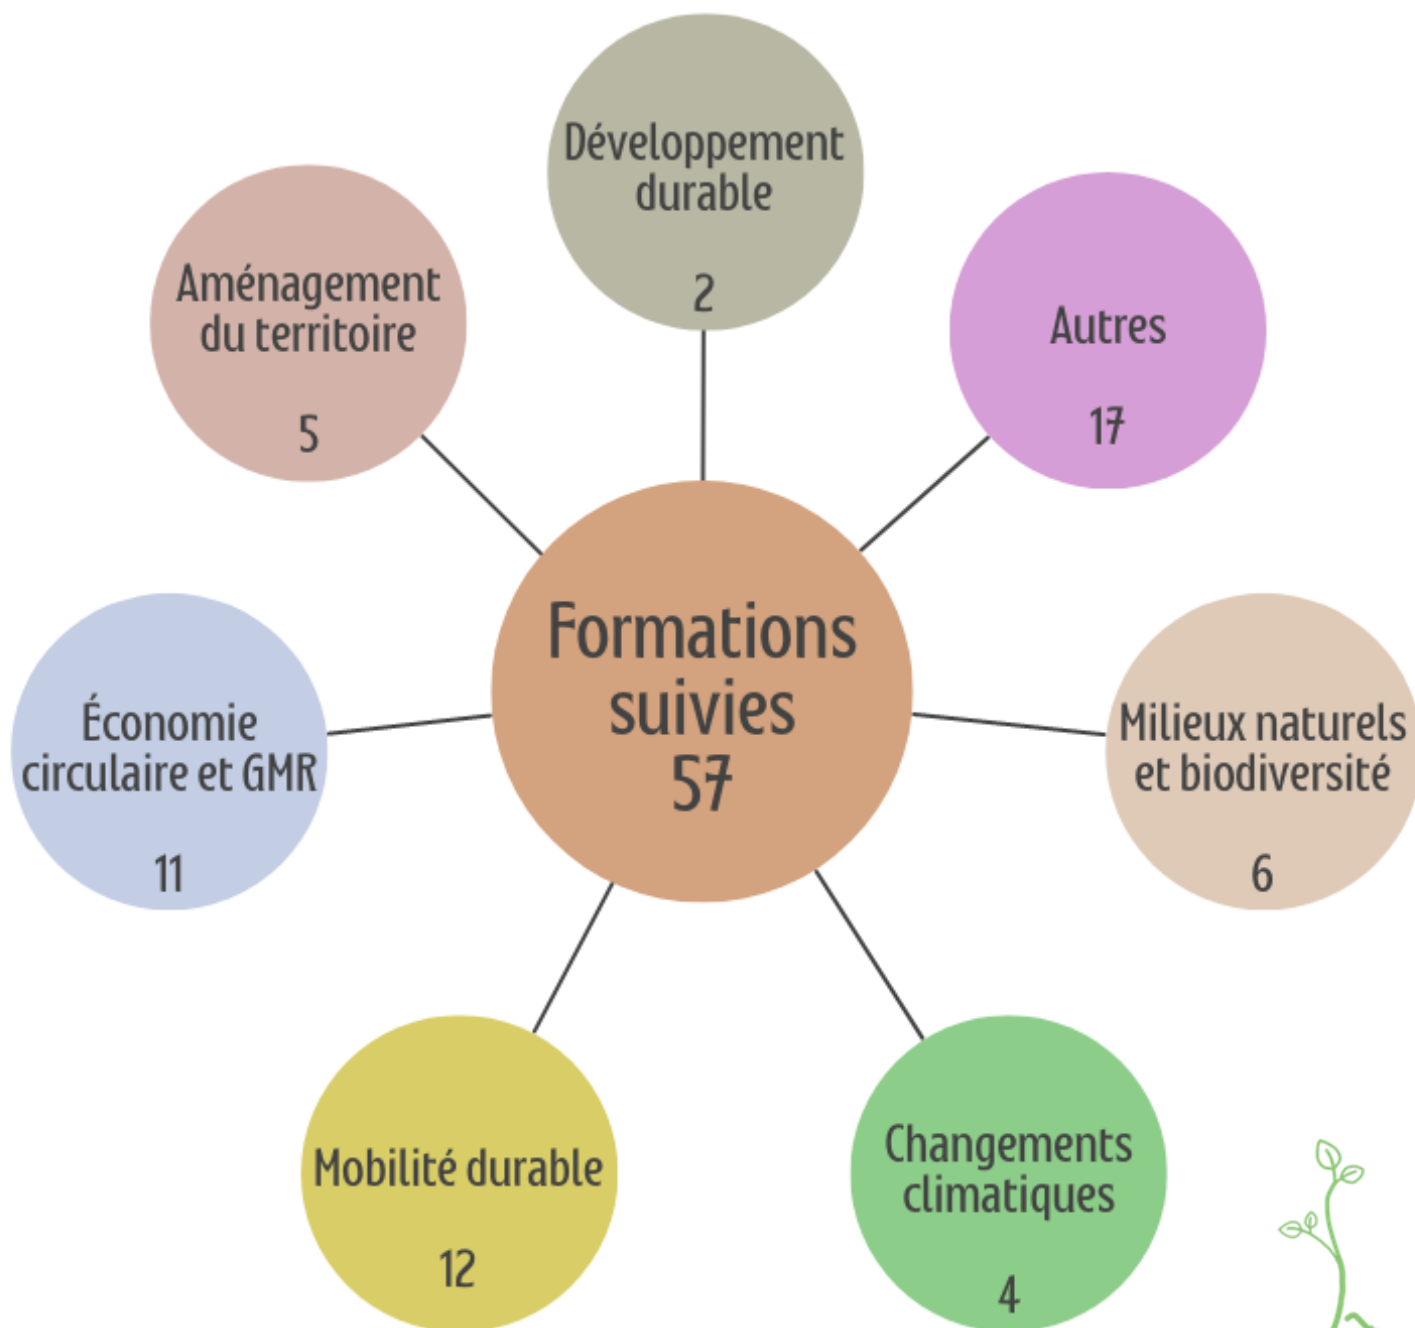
Formations suivies
57

Développement durable
2

Autres
17

Milieux naturels et biodiversité
6

Changements climatiques
4

Mobilité durable
12

Économie circulaire et GMR
11

Aménagement du territoire
5